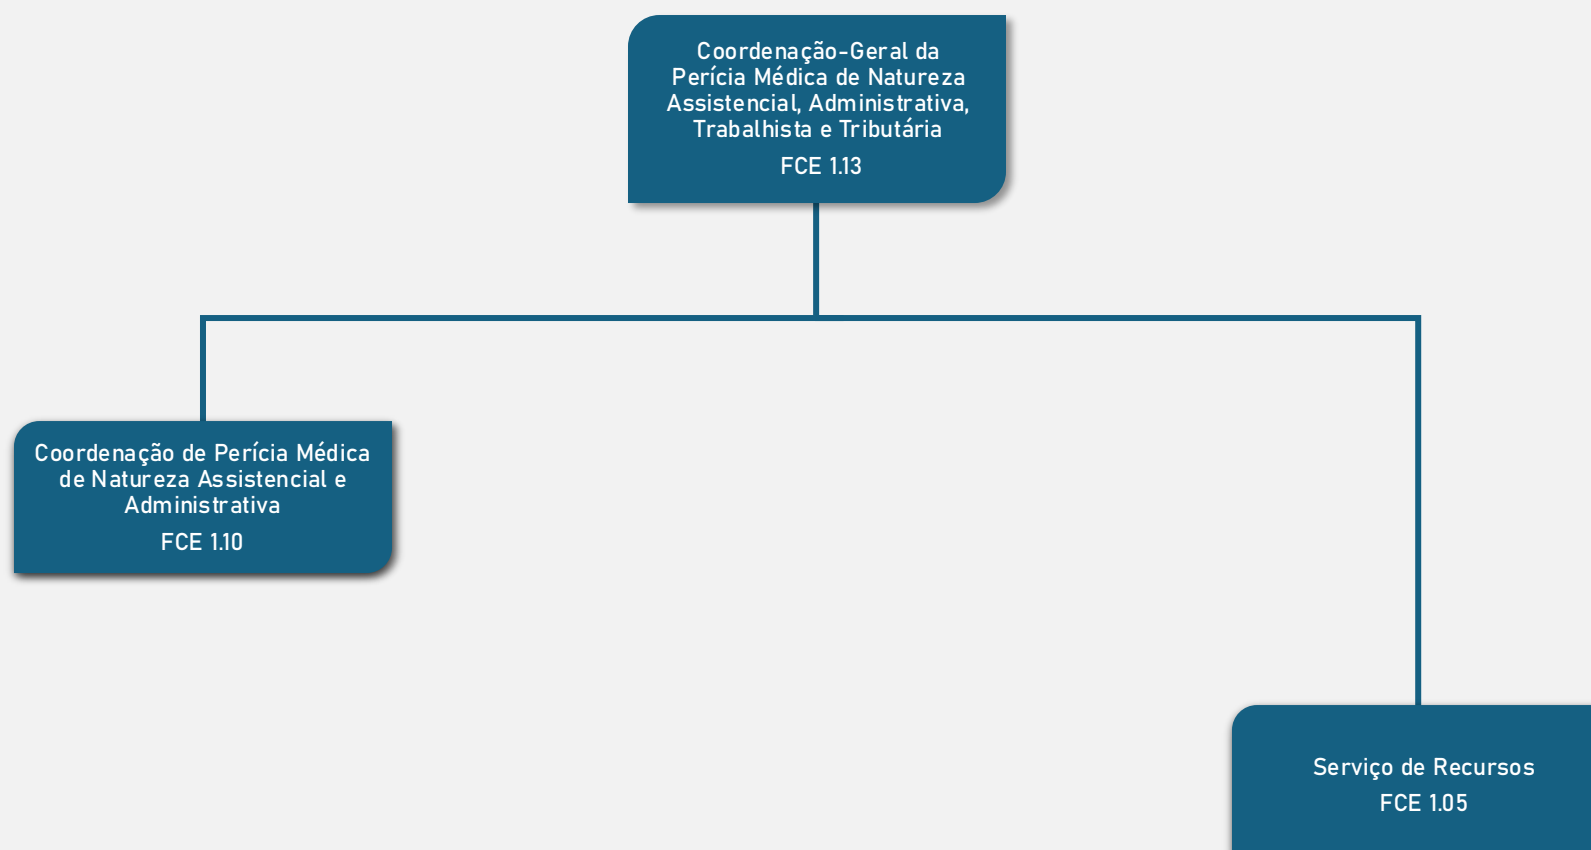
Coordenação-Geral da Perícia Médica de Natureza Assistencial, Administrativa, Trabalhista e Tributária

FCE 1.13

Coordenação de Perícia Médica de Natureza Assistencial e Administrativa

FCE 1.10

Serviço de Recursos

FCE 1.05